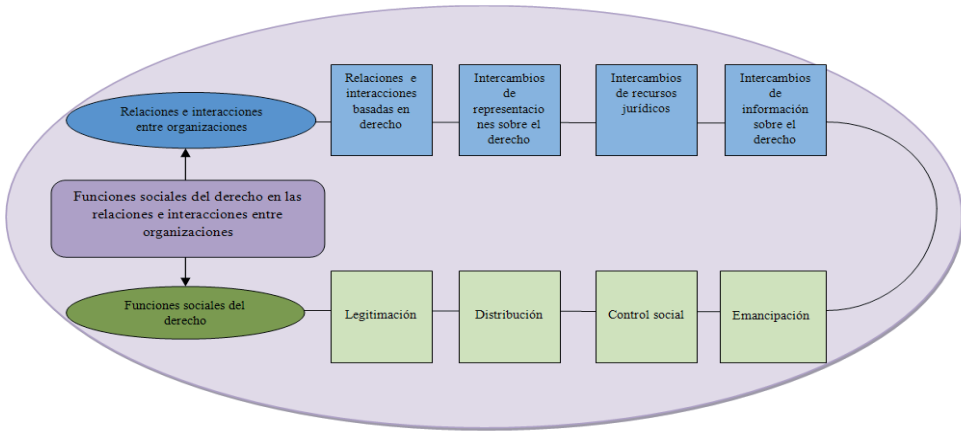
Relaciones e interacciones entre organizaciones

Relaciones e interacciones basadas en derecho

Intercambios de representaciones sobre el derecho

Intercambios de recursos jurídicos

Intercambios de información sobre el derecho

Funciones sociales del derecho en las relaciones e interacciones entre organizaciones

Funciones sociales del derecho

Legitimación

Distribución

Control social

Emancipación